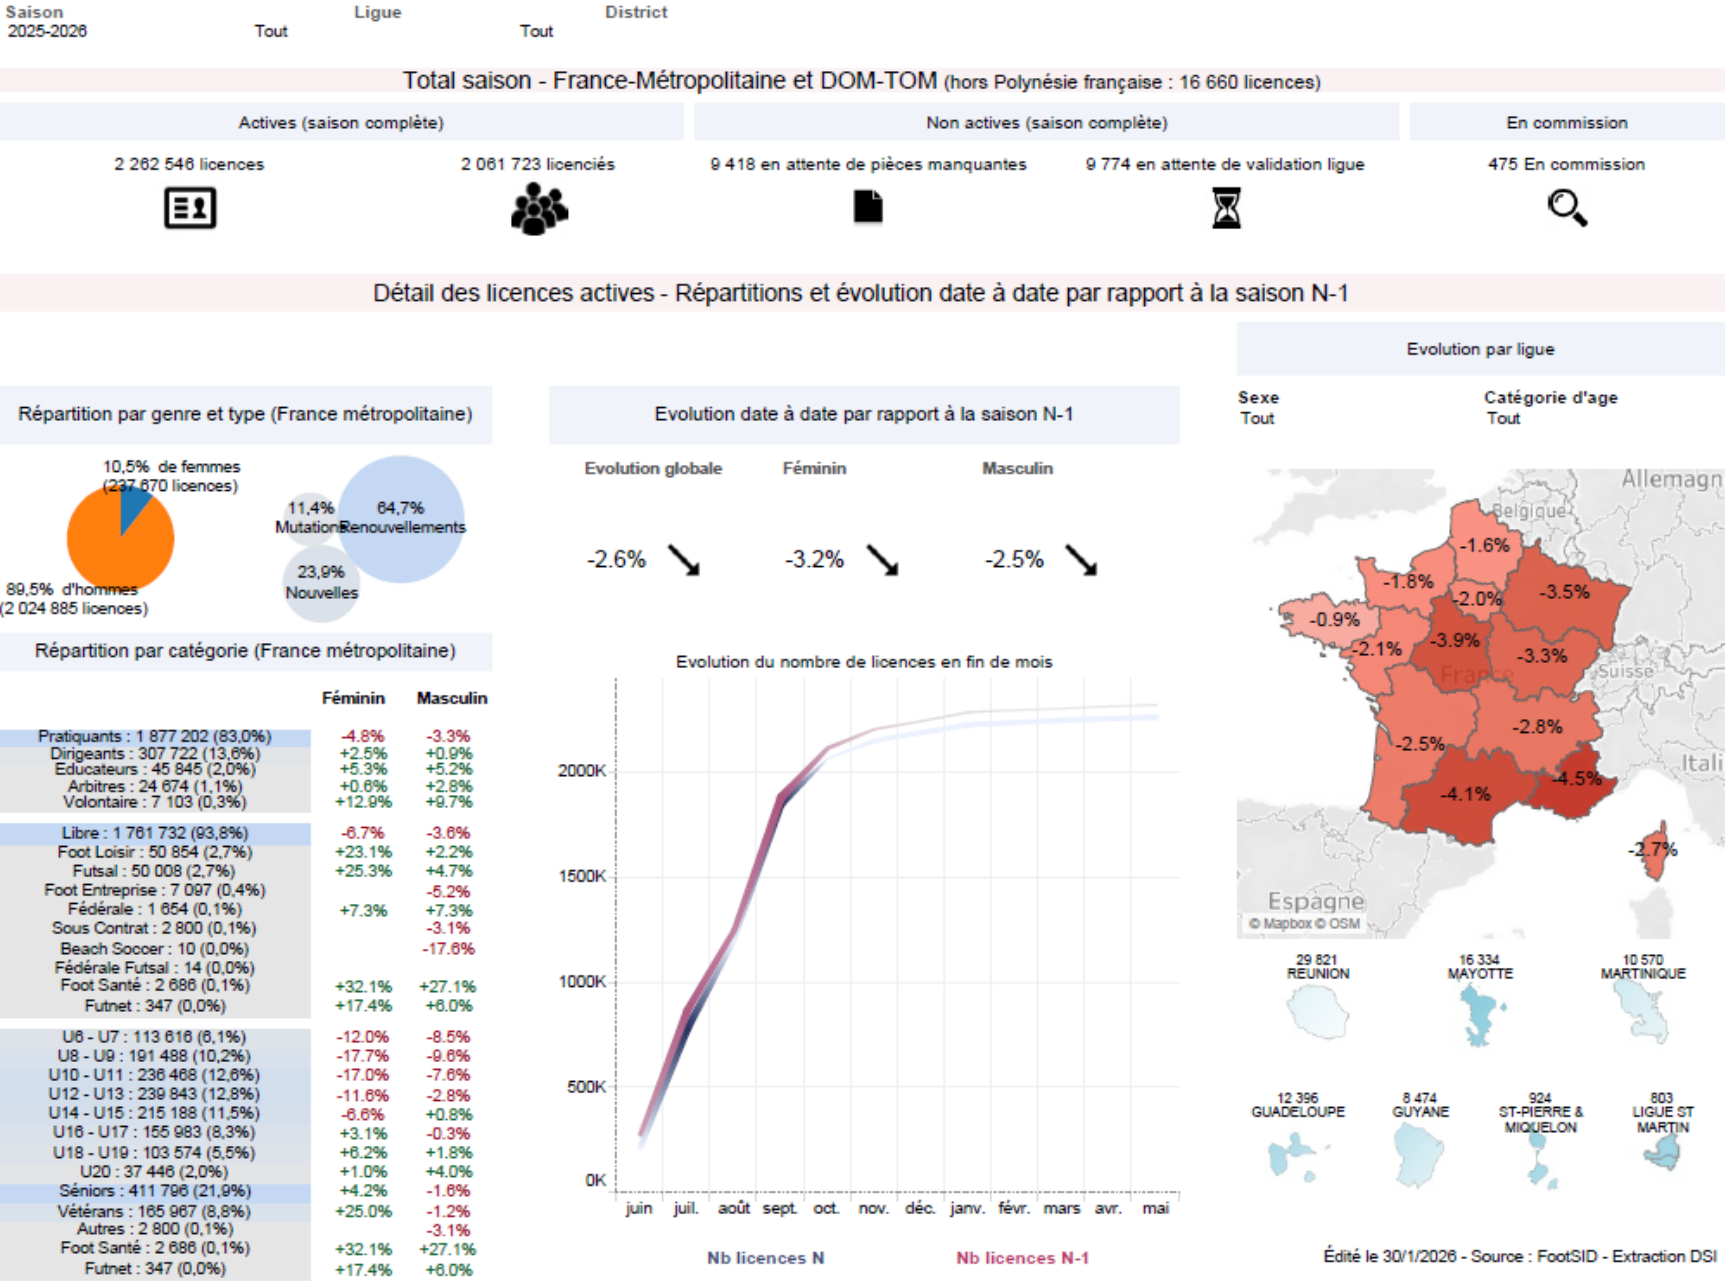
Saison
2025-2026

Tout

Ligue

Tout

District

Total saison - France-Métropolitaine et DOM-TOM (hors Polynésie française : 16 660 licences)

Actives (saison complète)

2 262 546 licences

2 061 723 licenciés

Non actives (saison complète)

9 418 en attente de pièces manquantes

9 774 en attente de validation ligue

En commission

475 En commission

Détail des licences actives - Répartitions et évolution date à date par rapport à la saison N-1

Répartition par genre et type (France métropolitaine)

10,5% de femmes (237 670 licences)

89,5% d'hommes (2 024 885 licences)

11,4% Mutation

64,7% Renouvellements

23,9% Nouvelles

Répartition par catégorie (France métropolitaine)

| | Féminin | Masculin |
|---|---|---|
| Pratiquants : 1 877 202 (83,0%) | -4.8% | -3.3% |
| Dirigeants : 307 722 (13,6%) | +2.5% | +0.9% |
| Educateurs : 45 845 (2,0%) | +5.3% | +5.2% |
| Arbitres : 24 674 (1,1%) | +0.6% | +2.8% |
| Volontaire : 7 103 (0,3%) | +12.9% | +9.7% |
| Libre : 1 761 732 (93,8%) | -6.7% | -3.6% |
| Foot Loisir : 50 854 (2,7%) | +23.1% | +2.2% |
| Futsal : 50 008 (2,7%) | +25.3% | +4.7% |
| Foot Entreprise : 7 097 (0,4%) | | -5.2% |
| Fédérale : 1 654 (0,1%) | +7.3% | +7.3% |
| Sous Contrat : 2 800 (0,1%) | | -3.1% |
| Beach Soccer : 10 (0,0%) | | -17.6% |
| Fédérale Futsal : 14 (0,0%) | | |
| Foot Santé : 2 686 (0,1%) | +32.1% | +27.1% |
| Futnet : 347 (0,0%) | +17.4% | +6.0% |
| U6 - U7 : 113 616 (6,1%) | -12.0% | -8.5% |
| U8 - U9 : 191 488 (10,2%) | -17.7% | -9.6% |
| U10 - U11 : 236 468 (12,6%) | -17.0% | -7.6% |
| U12 - U13 : 239 843 (12,8%) | -11.6% | -2.8% |
| U14 - U15 : 215 188 (11,5%) | -6.6% | +0.8% |
| U16 - U17 : 155 983 (8,3%) | +3.1% | -0.3% |
| U18 - U19 : 103 574 (5,5%) | +6.2% | +1.8% |
| U20 : 37 446 (2,0%) | +1.0% | +4.0% |
| Séniors : 411 796 (21,9%) | +4.2% | -1.6% |
| Vétérans : 165 967 (8,8%) | +25.0% | -1.2% |
| Autres : 2 800 (0,1%) | | -3.1% |
| Foot Santé : 2 686 (0,1%) | +32.1% | +27.1% |
| Futnet : 347 (0,0%) | +17.4% | +6.0% |

Evolution date à date par rapport à la saison N-1

Evolution globale
-2.6%

Féminin
-3.2%

Masculin
-2.5%

Evolution du nombre de licences en fin de mois

2000K
1500K
1000K
500K
0K

juin juil. août sept. oct. nov. déc. janv. févr. mars avr. mai

Nb licences N

Nb licences N-1

Evolution par ligue

Sexe
Tout

Catégorie d'age
Tout

Allemagn
Belgique
-1.6%
-1.8%
-2.0%
-3.5%
-0.9%
-3.9%
-2.1%
-3.3%
Suisse
France
-2.8%
-2.5%
Itali
-4.5%
-4.1%
-2.7%
Espagne
© Mapbox © OSM

29 821 REUNION
16 334 MAYOTTE
10 570 MARTINIQUE
12 396 GUADELOUPE
8 474 GUYANE
924 ST-PIERRE & MIQUELON
803 LIGUE ST MARTIN

Edité le 30/1/2026 - Source : FootSID - Extraction DSI